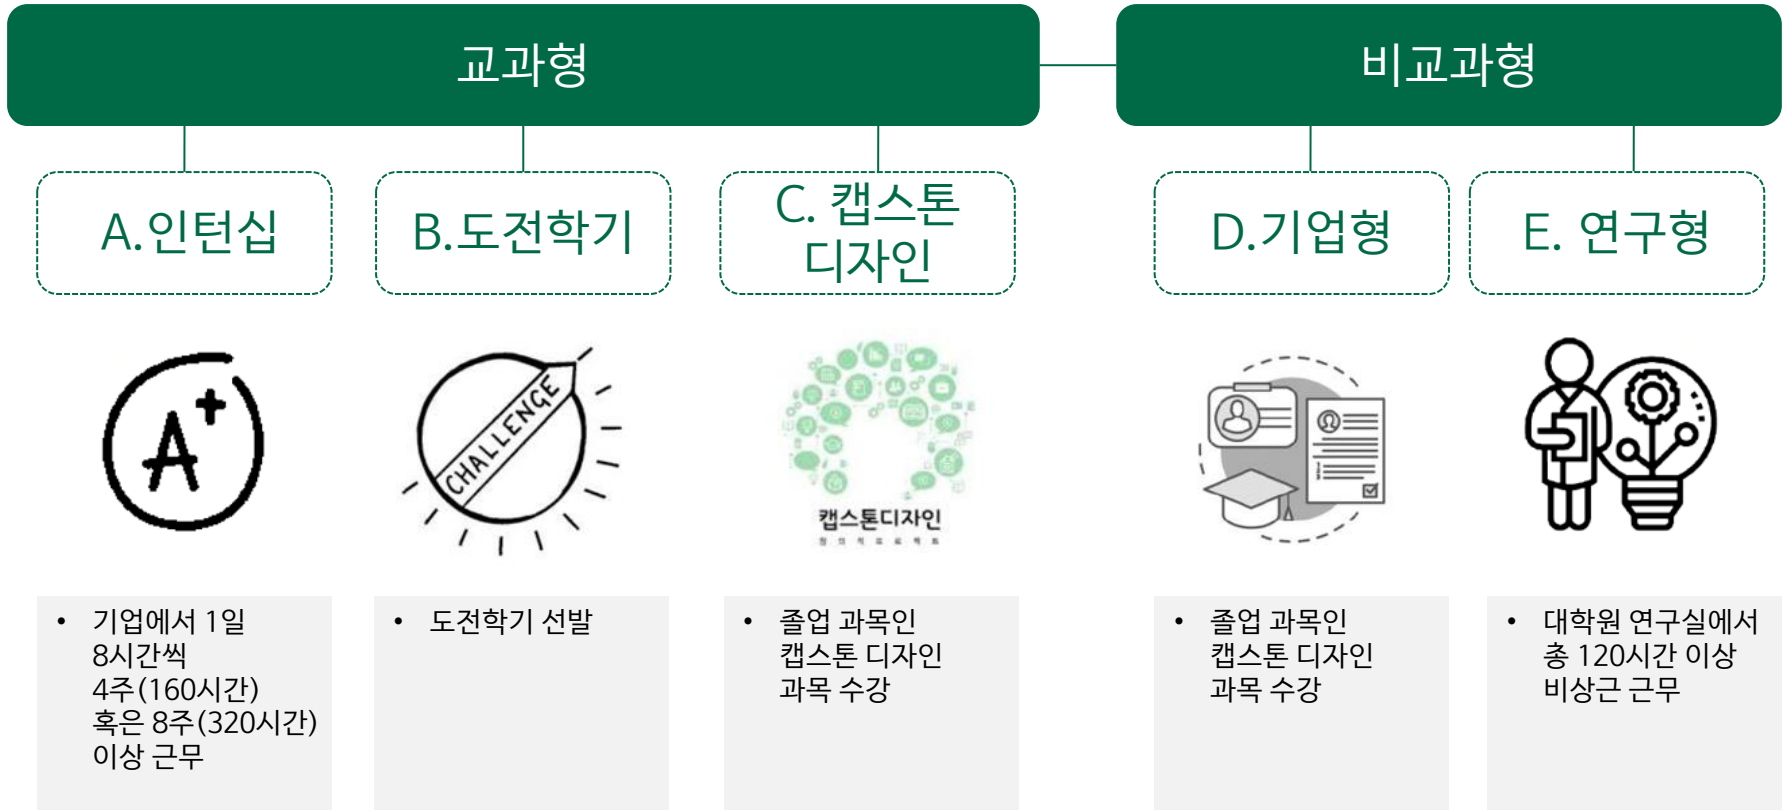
교과형

비교과형

A.인턴십

B.도전학기

C. 캡스톤 디자인

D.기업형

E. 연구형

CHALLENGE

캡스톤디자인

• 기업에서 1일 8시간씩 4주(160시간) 혹은 8주(320시간) 이상 근무

• 도전학기 선발

• 졸업 과목인 캡스톤 디자인 과목 수강

• 졸업 과목인 캡스톤 디자인 과목 수강

• 대학원 연구실에서 총 120시간 이상 비상근 근무